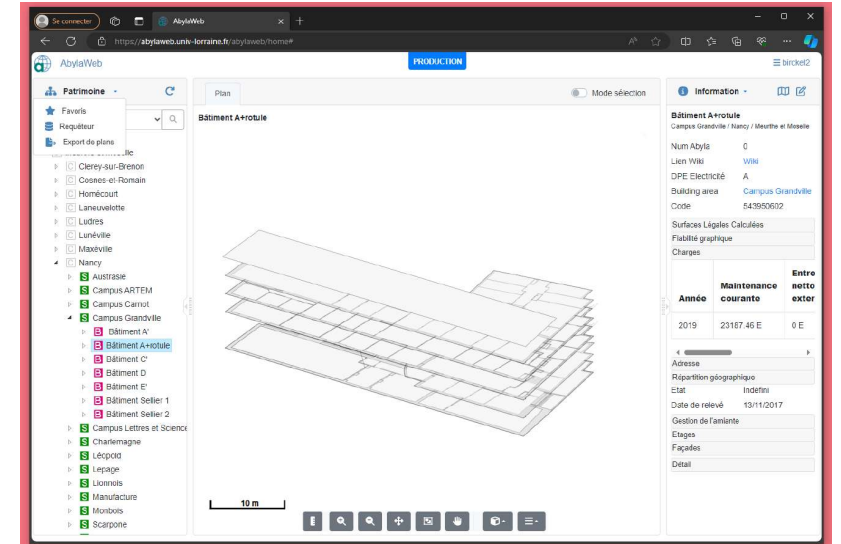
Se connecter AbylaWeb
https://abylaweb.univ-lorraine.fr/abylaweb/home#

AbylaWeb PRODUCTION ☰ birckel2

Patrimoine
Favoris
Requêteur
Export de plans

Clerey-sur-Brenon
Cosnes-et-Romain
Homécourt
Laneuvelotte
Ludres
Lunéville
Maxéville
Nancy
S Austrasie
S Campus ARTEM
S Campus Carnot
S Campus Grandville
B Bâtiment A'
B Bâtiment A+rotule
B Bâtiment C'
B Bâtiment D
B Bâtiment E'
B Bâtiment Sellier 1
B Bâtiment Sellier 2
S Campus Lettres et Science
S Charlemagne
S Léopold
S Lepage
S Lionnois
S Manufacture
S Monbois
S Scarpone

Plan
Mode sélection
Bâtiment A+rotule
10 m

Information
Bâtiment A+rotule
Campus Grandville / Nancy / Meurthe et Moselle
Num Abyla 0
Lien Wiki Wiki
DPE Electricité A
Building area Campus Grandville
Code 543950602
Surfaces Légales Calculées
Fiabilité graphique
Charges

| Année | Maintenance courante | Entre netto exter |
|---|---|---|
| 2019 | 23187.46 E | 0 E |

Adresse
Répartition géographique
Etat Indéfini
Date de relevé 13/11/2017
Gestion de l'amiante
Etages
Façades
Détail